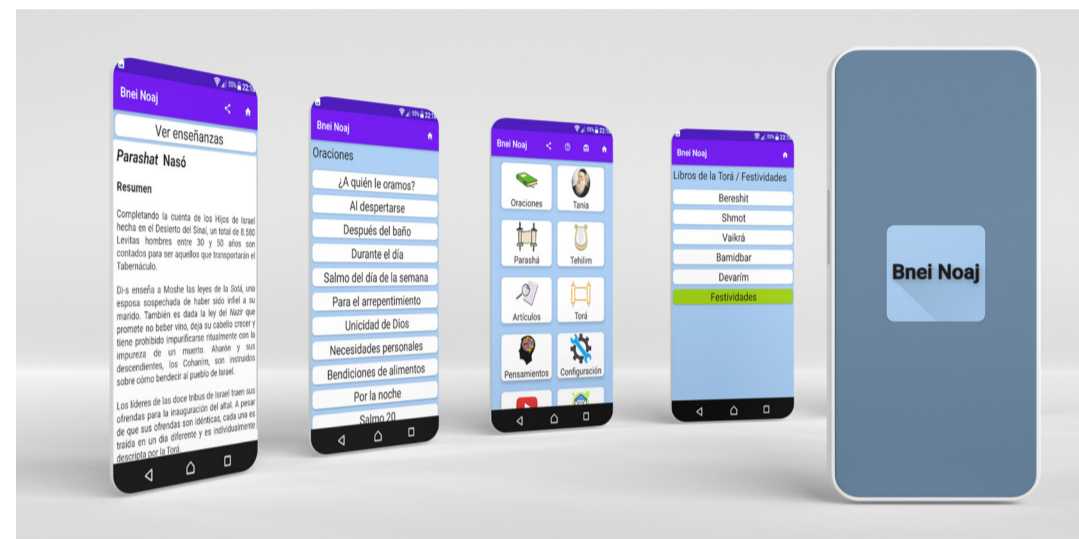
Bnei Noaj

Ver enseñanzas

Parashat Nasó

Resumen

Completando la cuenta de los Hijos de Israel hecha en el Desierto del Sinai, un total de 8.580 Levitas hombres entre 30 y 50 años son contados para ser aquellos que transportarán el Tabernáculo.

Di-s enseña a Moshe las leyes de la Sotá, una esposa sospechada de haber sido infiel a su marido. También es dada la ley del Nazir que promete no beber vino, deja su cabello crecer y tiene prohibido impurificarse ritualmente con la impureza de un muerto. Aharón y sus descendientes, los Cohanim, son instruidos sobre cómo bendecir al pueblo de Israel.

Los líderes de las doce tribus de Israel traen sus ofrendas para la inauguración del altar. A pesar de que sus ofrendas son idénticas, cada una es traída en un día diferente y es individualmente descripta por la Torá.

Bnei Noaj

Oraciones

¿A quién le oramos?

Al despertarse

Después del baño

Durante el día

Salmo del día de la semana

Para el arrepentimiento

Unicidad de Dios

Necesidades personales

Bendiciones de alimentos

Por la noche

Salmo 20

Bnei Noaj

Oraciones

Tania

Parashá

Tehilim

Artículos

Torá

Pensamientos

Configuración

Bnei Noaj

Libros de la Torá / Festividades

Bereshit

Shmot

Vaikrá

Bamidbar

Devarim

Festividades

Bnei Noaj